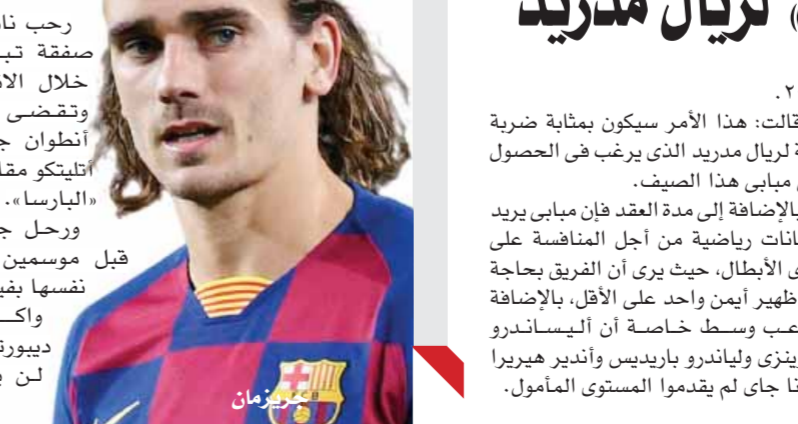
رحب نا
صفقة تب
خلال الا
وتقضى
أنطوان ج
أتليتكو مقا
«البارسا».
ورحل ج
قبل موسمين
نفسها بفي
واكـ
ديبورة
لـن ي

جريزمان

لريال مدريد

.٢

قالت: هذا الأمر سيكون بمثابة ضربة
ة لريال مدريد الذى يرغب فى الحصول
مبابى هذا الصيف.
بالإضافة إلى مدة العقد فإن مبابى يريد
انات رياضية من أجل المنافسة على
ى الأبطال، حيث يرى أن الفريق بحاجة
ظهير أيمن واحد على الأقل، بالإضافة
عب وسـط خـاصـة أن ألـيـسـانـدرو
ينزى وليانذرو باريديس وأندير هيريرا
نا جاى لم يقدموا المستوى المأمول.